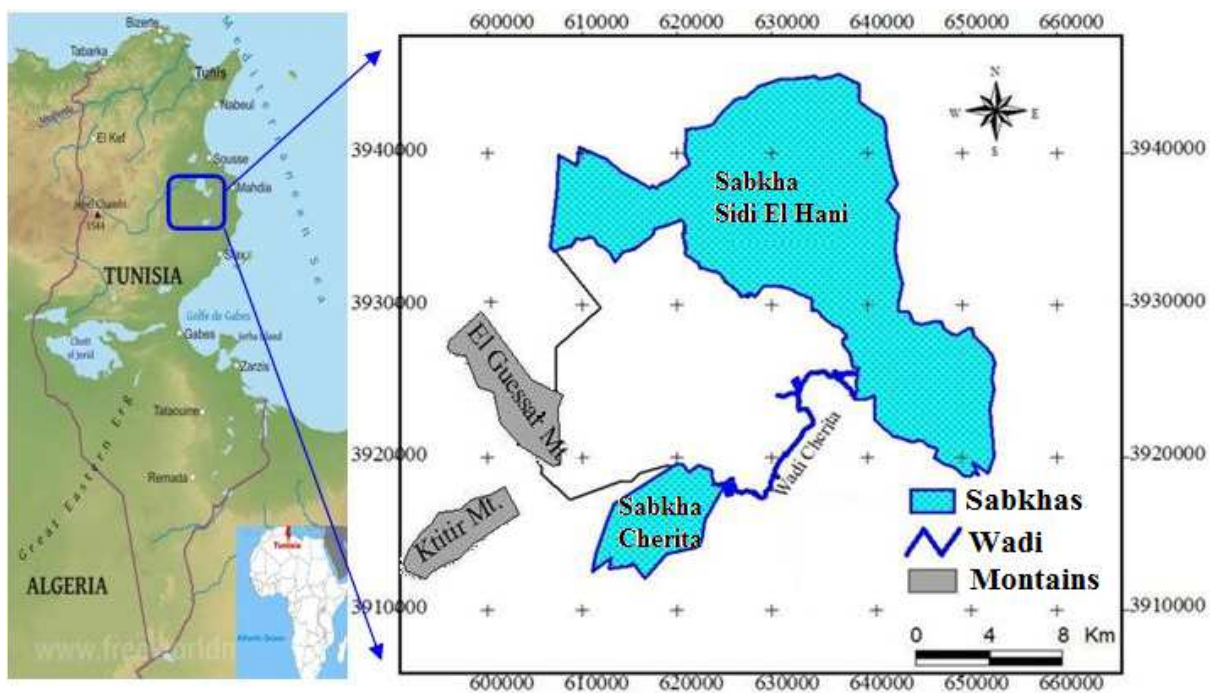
Bizerte
Tabarka
Tunis
Nabeul
El Kef
Sousse
Mahdia
Jebel Chambi 1544
TUNISIA
Sfax
Golfe de Gabes
Chott el Jerid
Gabes
Jerba Island
Zarzis
Tataouine
Remada
Great Eastern Erg
ALGERIA
Mediterranean Sea
Tunisia
Atlantic Ocean
www.freeworldm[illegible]

600000 610000 620000 630000 640000 650000 660000
3940000
3930000
3920000
3910000
N
W E
S
Sabkha Sidi El Hani
El Guessat Mt.
Wadi Cherita
Sabkha Cherita
Ktitir Mt.
Sabkhas
Wadi
Montains
0 4 8 Km